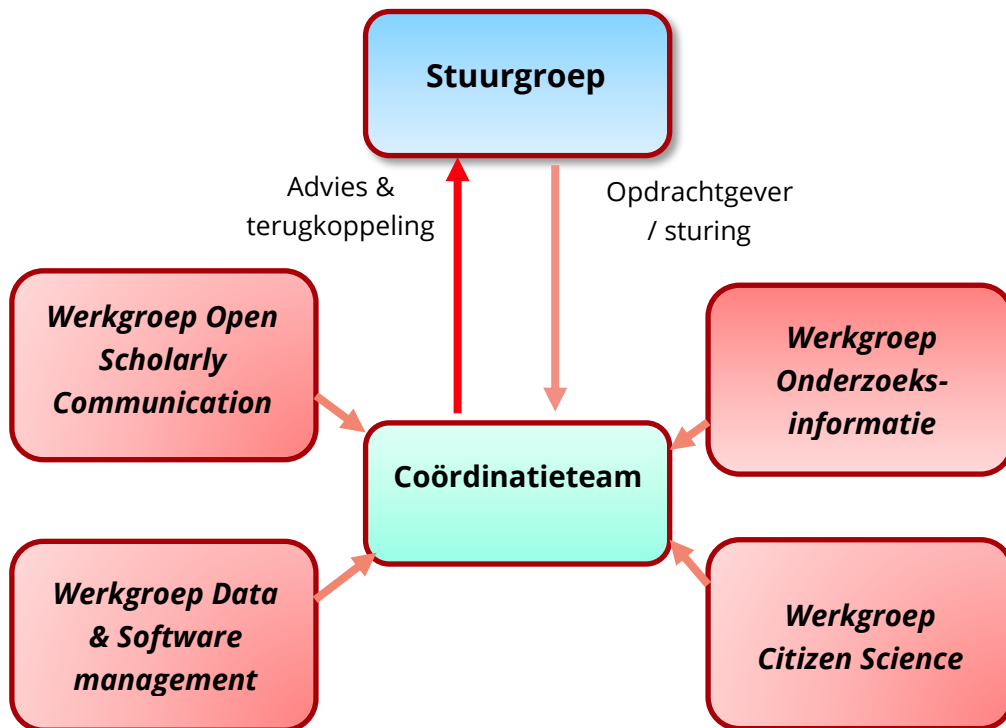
Stuurgroep

Advies & terugkoppeling

Opdrachtgever / sturing

Werkgroep Open Scholarly Communication

Werkgroep Onderzoeks-informatie

Coördinatieteam

Werkgroep Data & Software management

Werkgroep Citizen Science